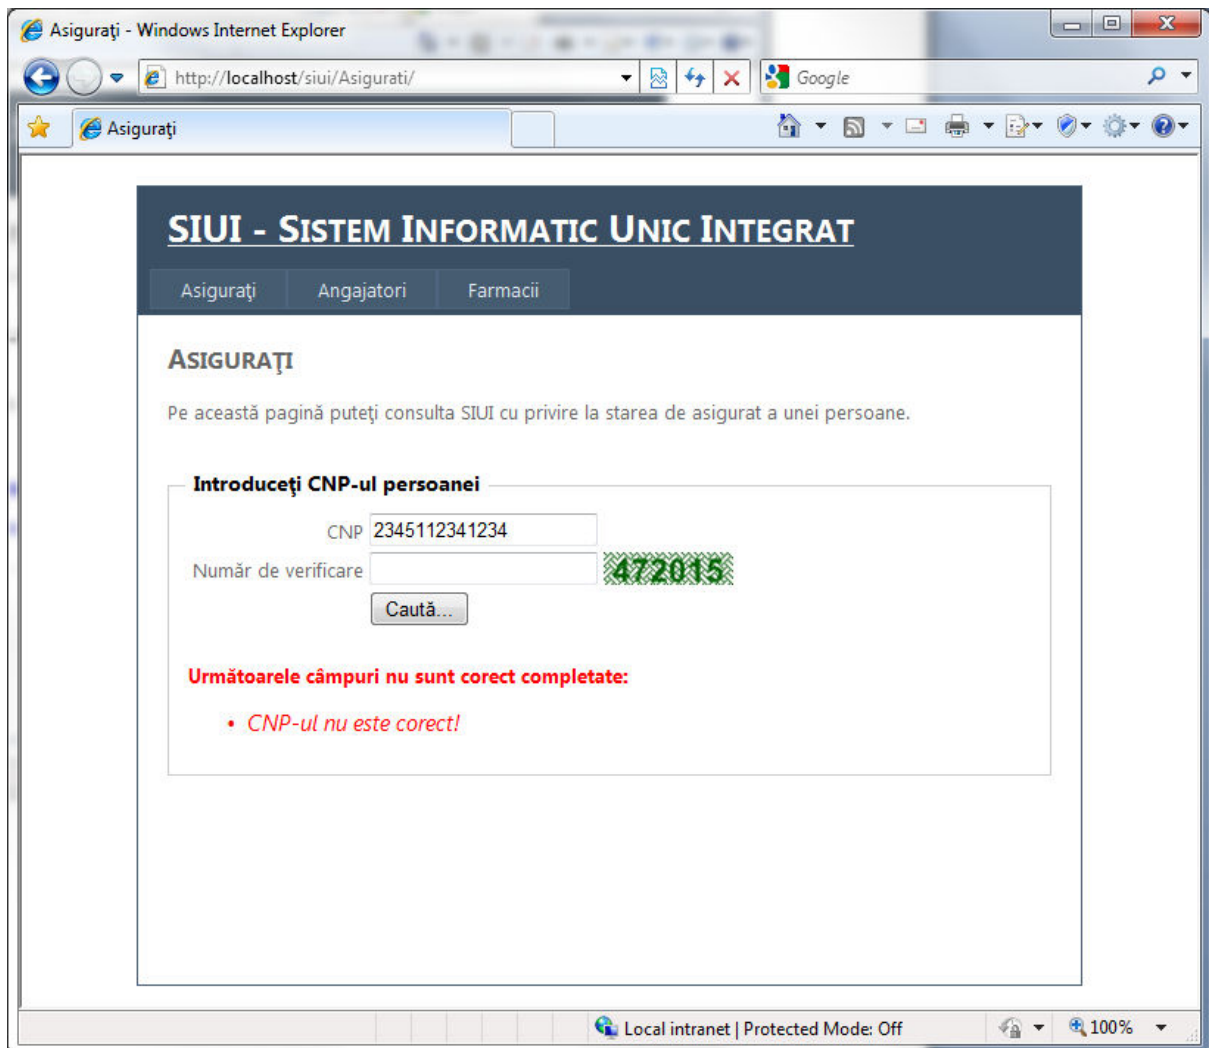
Asiguraţi - Windows Internet Explorer

http://localhost/siui/Asigurati/

Google

Asiguraţi

SIUI - SISTEM INFORMATIC UNIC INTEGRAT

Asiguraţi | Angajatori | Farmacii

ASIGURAŢI

Pe această pagină puteţi consulta SIUI cu privire la starea de asigurat a unei persoane.

Introduceţi CNP-ul persoanei

CNP 2345112341234

Număr de verificare 472015

Caută...

Următoarele câmpuri nu sunt corect completate:

• CNP-ul nu este corect!

Local intranet | Protected Mode: Off

100%